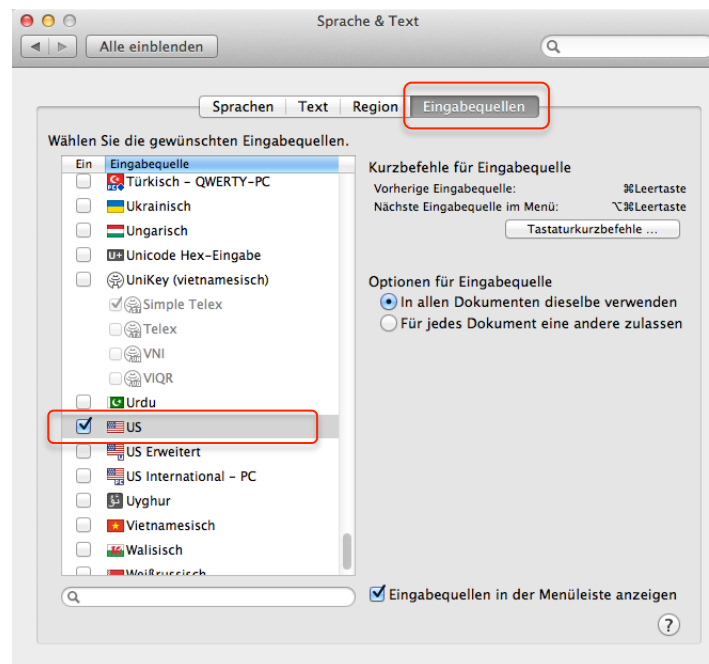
Sprache & Text

Alle einblenden

Sprachen | Text | Region | Eingabequellen

Wählen Sie die gewünschten Eingabequellen.

| Ein | Eingabequelle |
|---|---|
| | Türkisch – QWERTY-PC |
| | Ukrainisch |
| | Ungarisch |
| | Unicode Hex-Eingabe |
| | UniKey (vietnamesisch) |
| | Simple Telex |
| | Telex |
| | VNI |
| | VIQR |
| | Urdu |
| ☑ | US |
| | US Erweitert |
| | US International – PC |
| | Uyghur |
| | Vietnamesisch |
| | Walisisch |
| | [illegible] |

Kurzbefehle für Eingabequelle
Vorherige Eingabequelle: ⌘Leertaste
Nächste Eingabequelle im Menü: ⌥⌘Leertaste
Tastaturkurzbefehle ...

Optionen für Eingabequelle
In allen Dokumenten dieselbe verwenden
Für jedes Dokument eine andere zulassen

Eingabequellen in der Menüleiste anzeigen

?